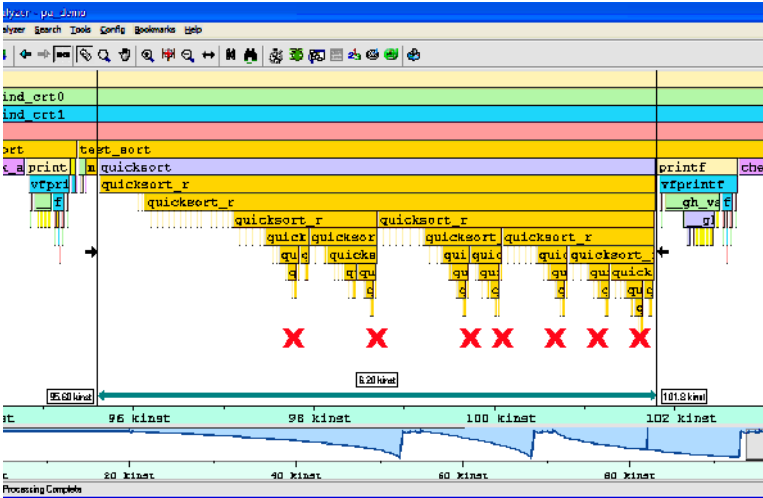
alyzer - pa_demo
alyzer Search Tools Config Bookmarks Help

ind_crt0
ind_crt1
ort
te
st_sort
print
m
quicksort
vfpri
f
quicksort_r
quicksort_r
quicksort_r
quicksort_r
quick
quicksor
quicksort
quicksort_r
qui
quicks
qui
qui
quic
quicksort_
q
qu
qu
qu
qu
quick
c
c
c
c
qu
printf
che
vfprintf
_gh_vs
f
gl
95.60 kinst
6.20 kinst
101.8 kinst
96 kinst
98 kinst
100 kinst
102 kinst
20 kinst
40 kinst
60 kinst
80 kinst
Processing Complete